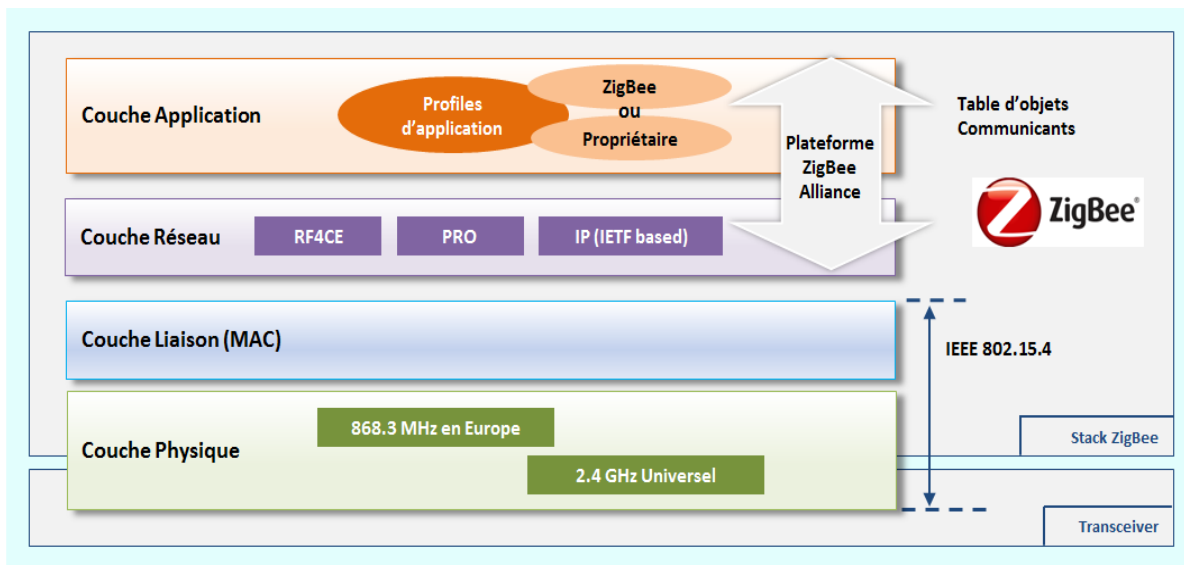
Couche Application

Profiles d'application

ZigBee ou Propriétaire

Plateforme ZigBee Alliance

Table d'objets Communicants

ZigBee

Couche Réseau

RF4CE

PRO

IP (IETF based)

Couche Liaison (MAC)

IEEE 802.15.4

Couche Physique

868.3 MHz en Europe

2.4 GHz Universel

Stack ZigBee

Transceiver